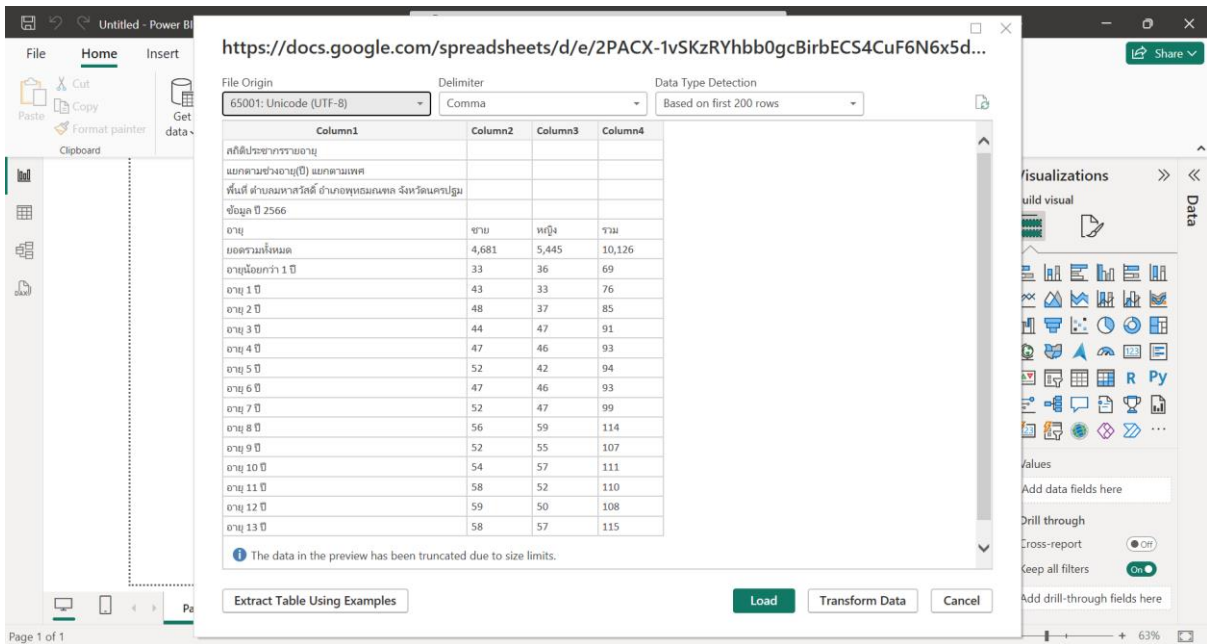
Untitled - Power BI

File Home Insert

Cut
Copy
Paste
Format painter
Clipboard
Get data

Share

https://docs.google.com/spreadsheets/d/e/2PACX-1vSKzRYhbb0gcBirbECS4CuF6N6x5d...

File Origin
65001: Unicode (UTF-8)

Delimiter
Comma

Data Type Detection
Based on first 200 rows

| Column1 | Column2 | Column3 | Column4 |
|---|---|---|---|
| สถิติประชากรรายอายุ | | | |
| แยกตามช่วงอายุ(ปี) แยกตามเพศ | | | |
| พื้นที่ ตำบลมหาสวัสดิ์ อำเภอพุทธมณฑล จังหวัดนครปฐม | | | |
| ข้อมูล ปี 2566 | | | |
| อายุ | ชาย | หญิง | รวม |
| ยอดรวมทั้งหมด | 4,681 | 5,445 | 10,126 |
| อายุน้อยกว่า 1 ปี | 33 | 36 | 69 |
| อายุ 1 ปี | 43 | 33 | 76 |
| อายุ 2 ปี | 48 | 37 | 85 |
| อายุ 3 ปี | 44 | 47 | 91 |
| อายุ 4 ปี | 47 | 46 | 93 |
| อายุ 5 ปี | 52 | 42 | 94 |
| อายุ 6 ปี | 47 | 46 | 93 |
| อายุ 7 ปี | 52 | 47 | 99 |
| อายุ 8 ปี | 56 | 59 | 114 |
| อายุ 9 ปี | 52 | 55 | 107 |
| อายุ 10 ปี | 54 | 57 | 111 |
| อายุ 11 ปี | 58 | 52 | 110 |
| อายุ 12 ปี | 59 | 50 | 108 |
| อายุ 13 ปี | 58 | 57 | 115 |

The data in the preview has been truncated due to size limits.

Extract Table Using Examples

Load Transform Data Cancel

Visualizations
Build visual
Data

Values
Add data fields here
Drill through
Cross-report
Off
Keep all filters
On
Add drill-through fields here

Page 1 of 1

63%